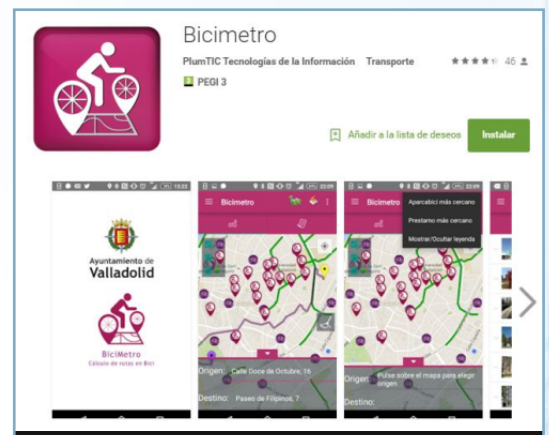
Bicimetro

PlumTIC Tecnologías de la Información Transporte 46

PEGI 3

Añadir a la lista de deseos

Instalar

Ayuntamiento de Valladolid

BiciMetro
Calculo de rutas en Bici

Bicimetro

Origen: Calle Doce de Octubre, 16

Destino: Paseo de Filipinos, 7

Bicimetro

Aparcabici más cercano

Prestamo más cercano

Mostrar/Ocultar leyenda

Origen: Pulse sobre el mapa para elegir origen

Destino: